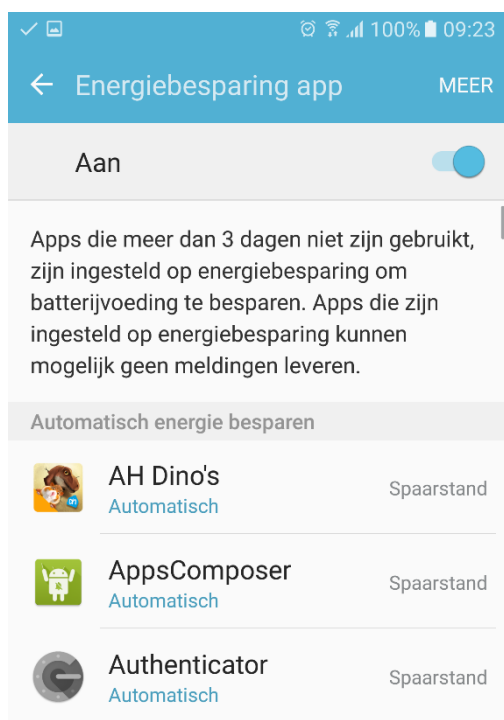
100% 09:23

Energiebesparing app

MEER

Aan

Apps die meer dan 3 dagen niet zijn gebruikt, zijn ingesteld op energiebesparing om batterijvoeding te besparen. Apps die zijn ingesteld op energiebesparing kunnen mogelijk geen meldingen leveren.

Automatisch energie besparen

AH Dino's
Automatisch
Spaarstand

AppsComposer
Automatisch
Spaarstand

Authenticator
Automatisch
Spaarstand